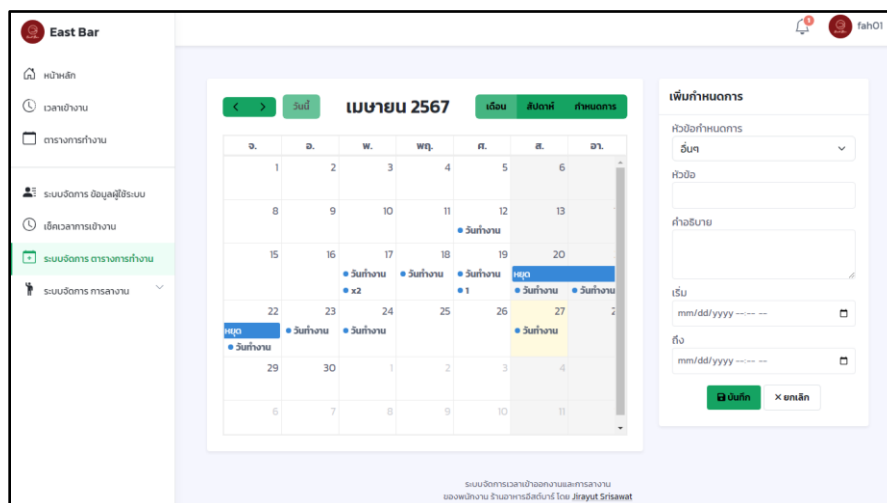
East Bar

หน้าหลัก
เวลาเข้างาน
ตารางการทำงาน
ระบบจัดการ ข้อมูลผู้ใช้ระบบ
เช็คเวลาการเข้างาน
ระบบจัดการ ตารางการทำงาน
ระบบจัดการ การลางาน

fah01

< > วันนี้ เมษายน 2567 เดือน สัปดาห์ กำหนดการ

| จ. | อ. | พ. | พฤ. | ศ. | ส. | อา. |
|---|---|---|---|---|---|---|
| 1 | 2 | 3 | 4 | 5 | 6 | |
| 8 | 9 | 10 | 11 | 12 • วันทำงาน | 13 | |
| 15 | 16 | 17 • วันทำงาน • x2 | 18 • วันทำงาน | 19 • วันทำงาน • 1 | 20 หยุด • วันทำงาน | • วันทำงาน |
| 22 หยุด • วันทำงาน | 23 • วันทำงาน | 24 • วันทำงาน | 25 | 26 | 27 • วันทำงาน | 2 |
| 29 | 30 | 1 | 2 | 3 | 4 | |
| 6 | 7 | 8 | 9 | 10 | 11 | |

เพิ่มกำหนดการ
หัวข้อกำหนดการ
อื่นๆ
หัวข้อ
คำอธิบาย
เริ่ม
mm/dd/yyyy --:-- --
ถึง
mm/dd/yyyy --:-- --
บันทึก ✕ ยกเลิก

ระบบจัดการเวลาเข้าออกงานและการลางาน
ของพนักงาน ร้านอาหารอีสต์บาร์ โดย Jirayut Srisawat